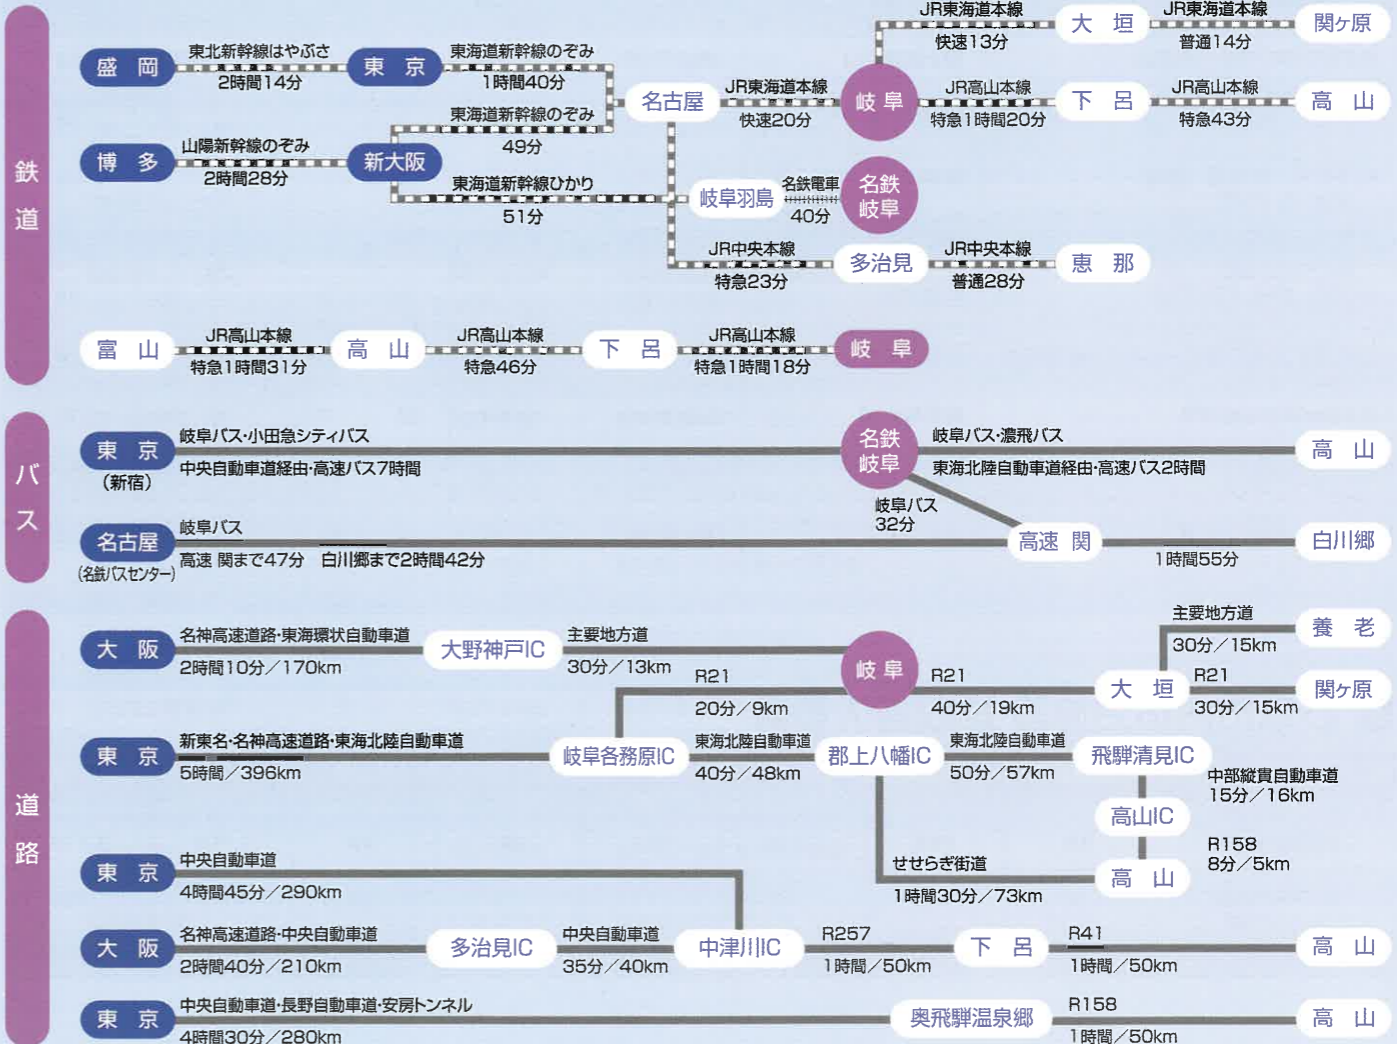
鉄道

盛岡　東北新幹線はやぶさ 2時間14分　東京　東海道新幹線のぞみ 1時間40分　名古屋　JR東海道本線 快速20分　岐阜　JR東海道本線 快速13分　大垣　JR東海道本線 普通14分　関ケ原

岐阜　JR高山本線 特急1時間20分　下呂　JR高山本線 特急43分　高山

博多　山陽新幹線のぞみ 2時間28分　新大阪　東海道新幹線のぞみ 49分　名古屋

新大阪　東海道新幹線ひかり 51分　岐阜羽島　名鉄電車 40分　名鉄岐阜

名古屋　JR中央本線 特急23分　多治見　JR中央本線 普通28分　恵那

富山　JR高山本線 特急1時間31分　高山　JR高山本線 特急46分　下呂　JR高山本線 特急1時間18分　岐阜

バス

東京（新宿）　岐阜バス・小田急シティバス 中央自動車道経由・高速バス7時間　名鉄岐阜　岐阜バス・濃飛バス 東海北陸自動車道経由・高速バス2時間　高山

名鉄岐阜　岐阜バス 32分　高速関

名古屋（名鉄バスセンター）　岐阜バス 高速 関まで47分　白川郷まで2時間42分　高速関　1時間55分　白川郷

道路

大阪　名神高速道路・東海環状自動車道 2時間10分／170km　大野神戸IC　主要地方道 30分／13km　岐阜　R21 40分／19km　大垣　R21 30分／15km　関ケ原

大垣　主要地方道 30分／15km　養老

岐阜　R21 20分／9km　岐阜各務原IC

東京　新東名・名神高速道路・東海北陸自動車道 5時間／396km　岐阜各務原IC　東海北陸自動車道 40分／48km　郡上八幡IC　東海北陸自動車道 50分／57km　飛騨清見IC　中部縦貫自動車道 15分／16km　高山IC　R158 8分／5km　高山

郡上八幡IC　せせらぎ街道 1時間30分／73km　高山

東京　中央自動車道 4時間45分／290km　中津川IC

大阪　名神高速道路・中央自動車道 2時間40分／210km　多治見IC　中央自動車道 35分／40km　中津川IC　R257 1時間／50km　下呂　R41 1時間／50km　高山

東京　中央自動車道・長野自動車道・安房トンネル 4時間30分／280km　奥飛騨温泉郷　R158 1時間／50km　高山